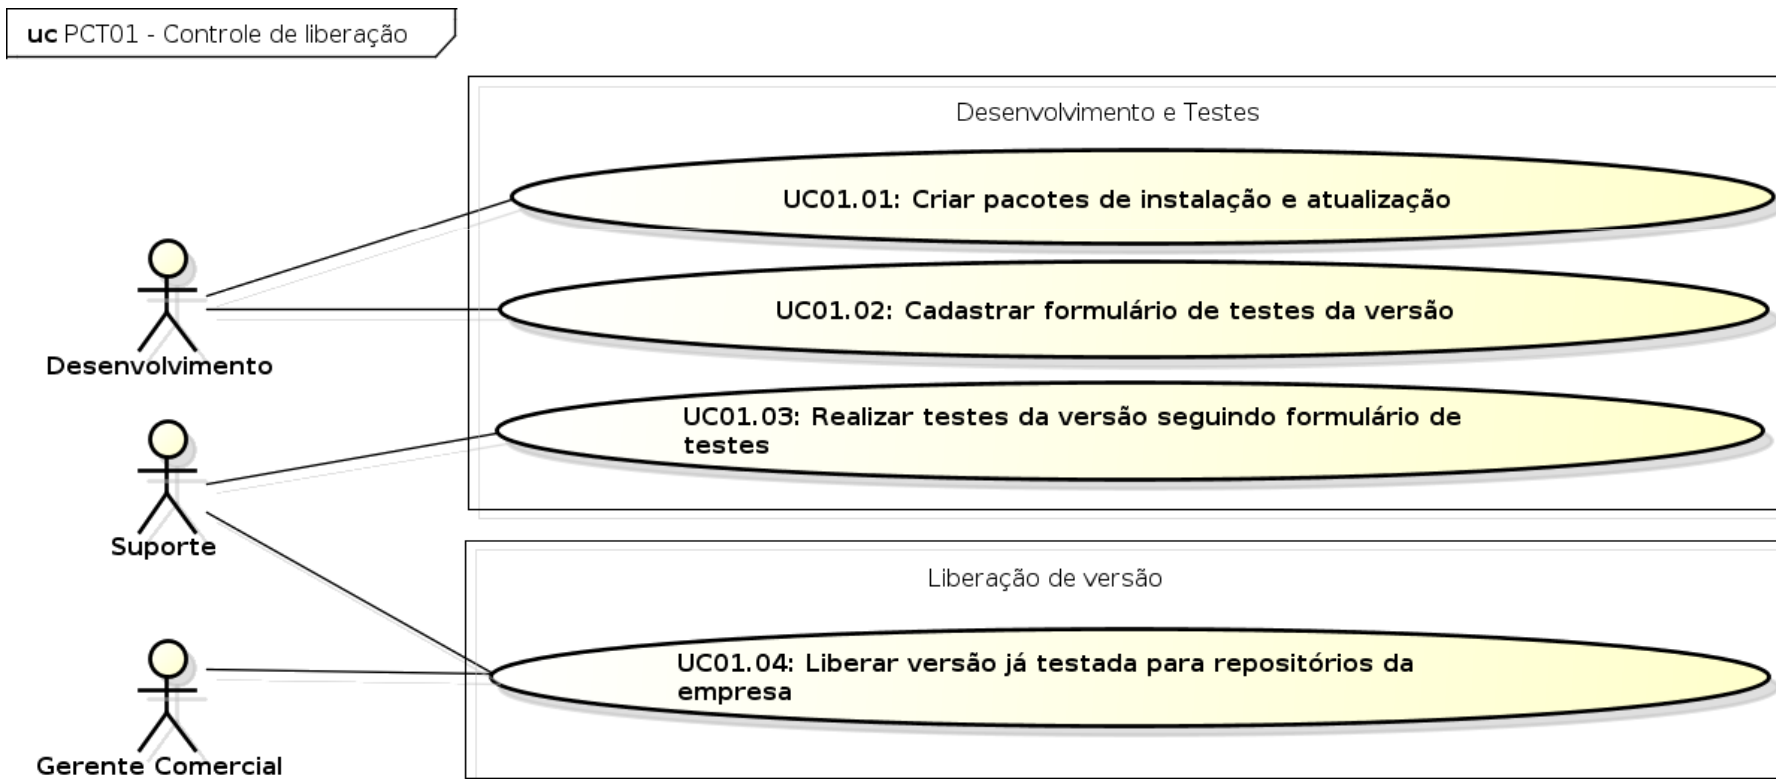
uc PCT01 - Controle de liberação

Desenvolvimento e Testes

UC01.01: Criar pacotes de instalação e atualização

UC01.02: Cadastrar formulário de testes da versão

UC01.03: Realizar testes da versão seguindo formulário de testes

Desenvolvimento

Suporte

Liberação de versão

UC01.04: Liberar versão já testada para repositórios da empresa

Gerente Comercial